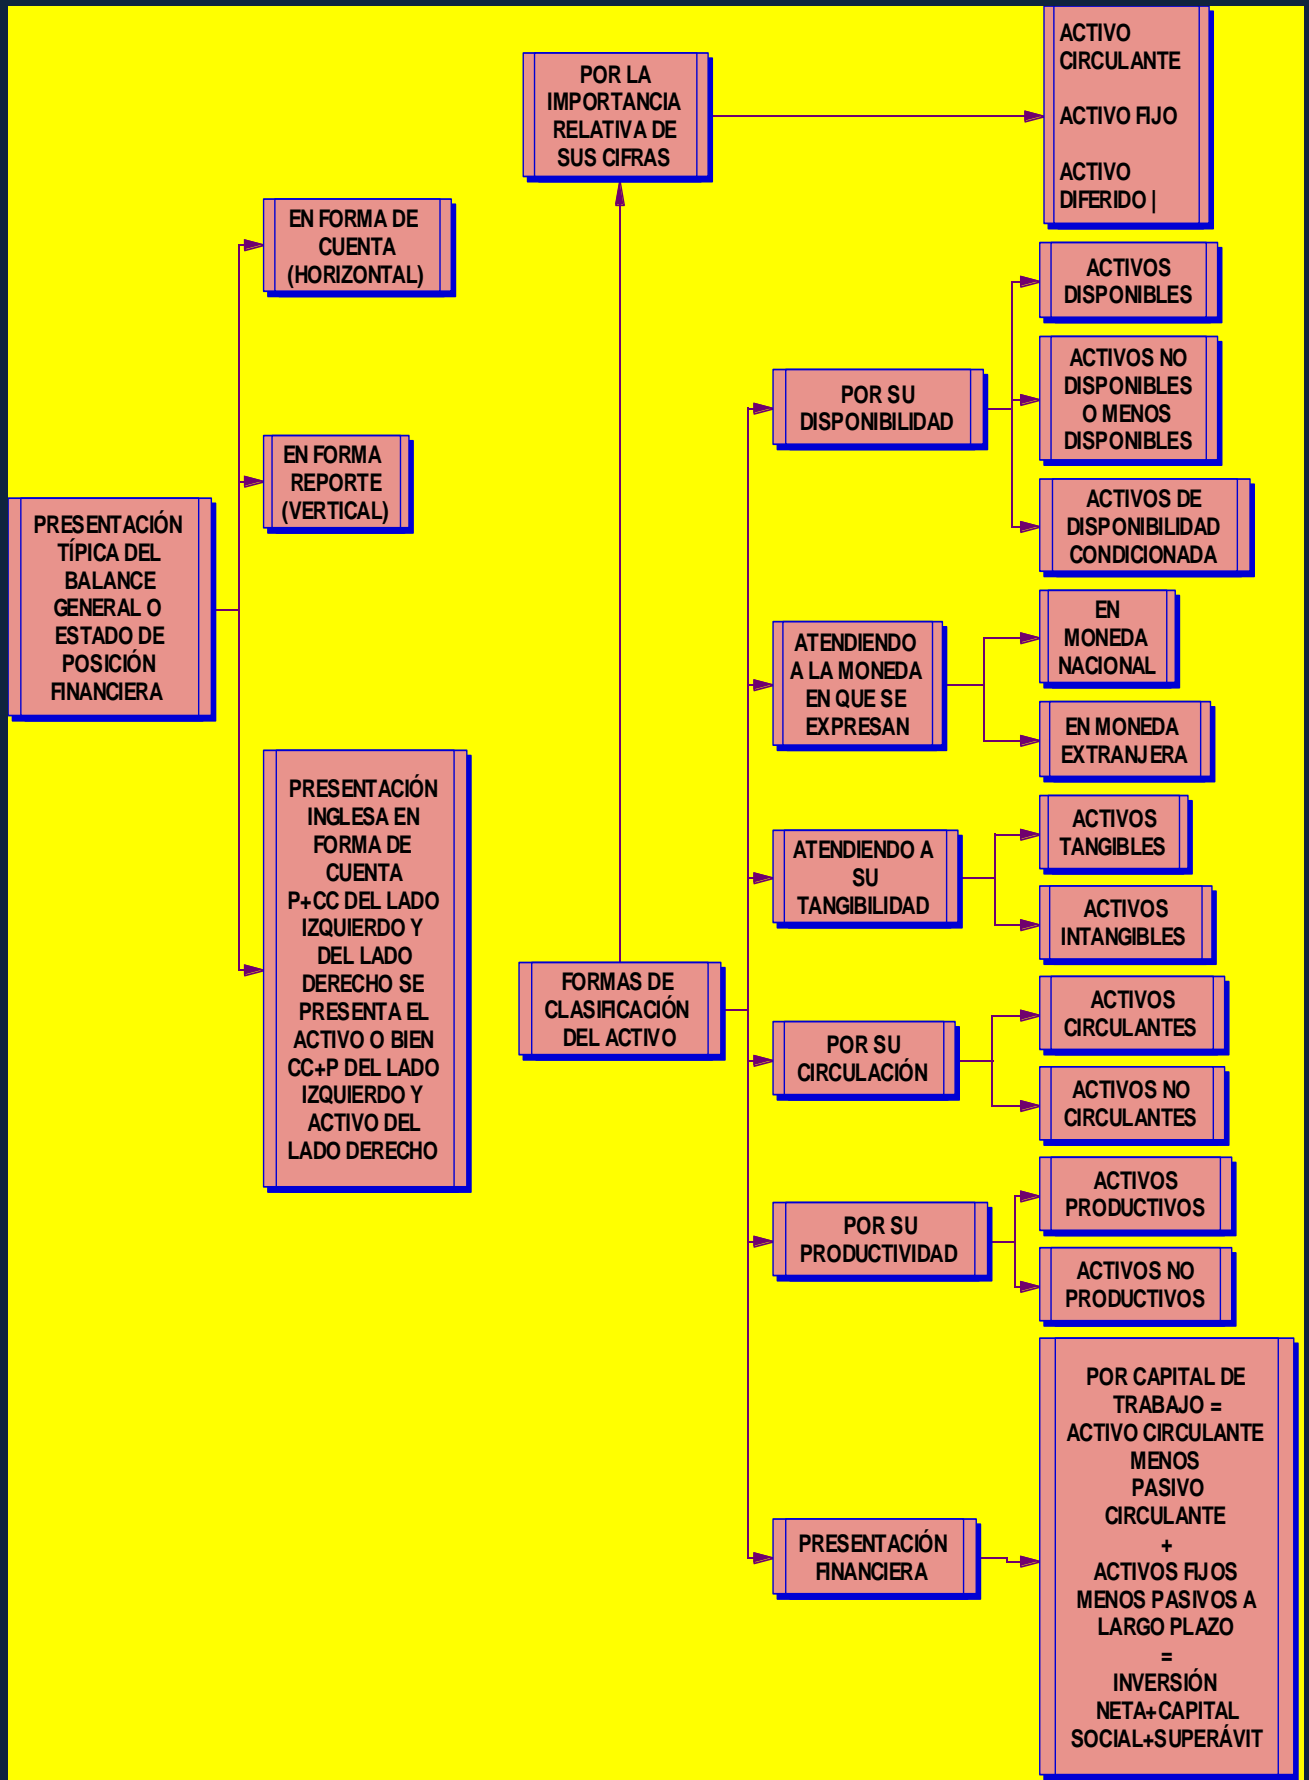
POR LA IMPORTANCIA RELATIVA DE SUS CIFRAS

ACTIVO CIRCULANTE

ACTIVO FIJO

ACTIVO DIFERIDO |

EN FORMA DE CUENTA (HORIZONTAL)

ACTIVOS DISPONIBLES

ACTIVOS NO DISPONIBLES O MENOS DISPONIBLES

POR SU DISPONIBILIDAD

EN FORMA REPORTE (VERTICAL)

ACTIVOS DE DISPONIBILIDAD CONDICIONADA

PRESENTACIÓN TÍPICA DEL BALANCE GENERAL O ESTADO DE POSICIÓN FINANCIERA

EN MONEDA NACIONAL

ATENDIENDO A LA MONEDA EN QUE SE EXPRESAN

EN MONEDA EXTRANJERA

PRESENTACIÓN INGLESA EN FORMA DE CUENTA P+CC DEL LADO IZQUIERDO Y DEL LADO DERECHO SE PRESENTA EL ACTIVO O BIEN CC+P DEL LADO IZQUIERDO Y ACTIVO DEL LADO DERECHO

ACTIVOS TANGIBLES

ATENDIENDO A SU TANGIBILIDAD

ACTIVOS INTANGIBLES

FORMAS DE CLASIFICACIÓN DEL ACTIVO

ACTIVOS CIRCULANTES

POR SU CIRCULACIÓN

ACTIVOS NO CIRCULANTES

ACTIVOS PRODUCTIVOS

POR SU PRODUCTIVIDAD

ACTIVOS NO PRODUCTIVOS

PRESENTACIÓN FINANCIERA

POR CAPITAL DE TRABAJO = ACTIVO CIRCULANTE MENOS PASIVO CIRCULANTE + ACTIVOS FIJOS MENOS PASIVOS A LARGO PLAZO = INVERSIÓN NETA+CAPITAL SOCIAL+SUPERÁVIT